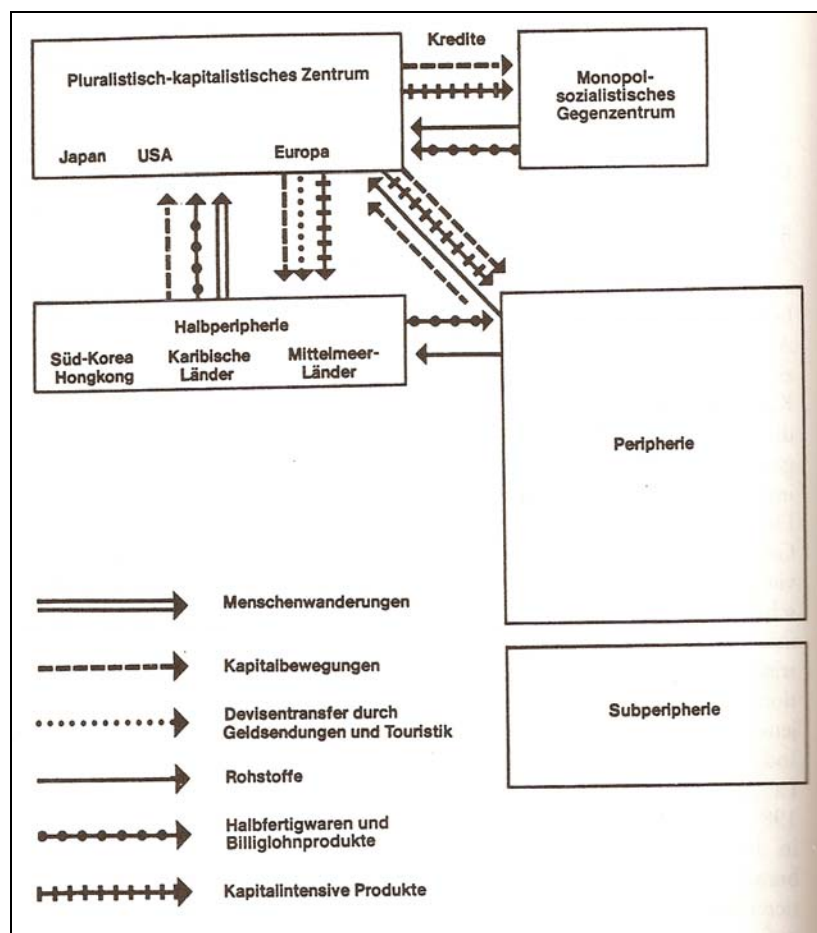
Kredite

Pluralistisch-kapitalistisches Zentrum

Japan USA Europa

Monopol-sozialistisches Gegenzentrum

Halbperipherie

Süd-Korea Hongkong

Karibische Länder

Mittelmeer-Länder

Peripherie

Subperipherie

Menschenwanderungen

Kapitalbewegungen

Devisentransfer durch Geldsendungen und Touristik

Rohstoffe

Halbfertigwaren und Billiglohnprodukte

Kapitalintensive Produkte